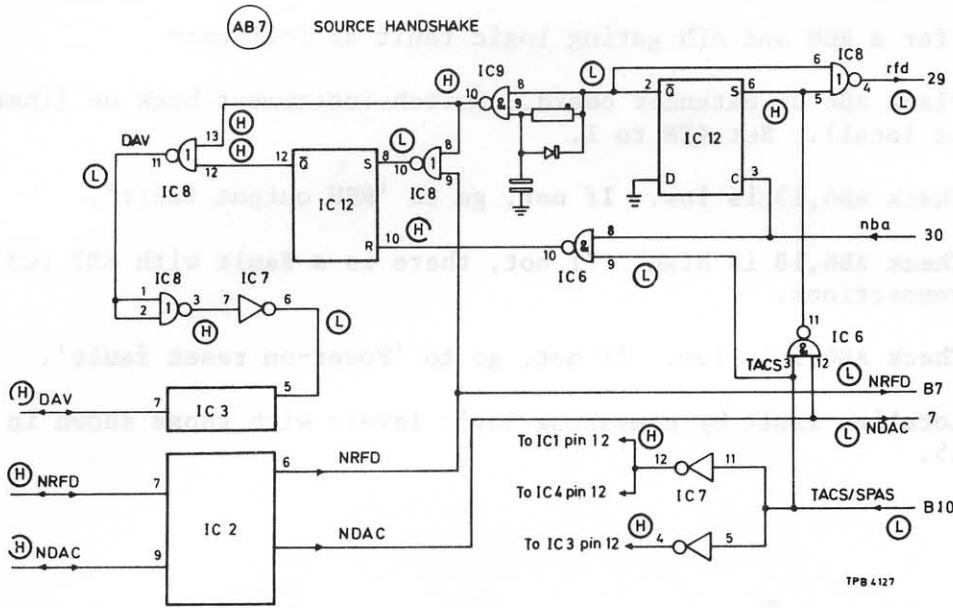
AB7 SOURCE HANDSHAKE

H IC9 8 L 2 S 6 6 IC8 rfd 29
10 & 9 IC 12 5 4 L
DAV 13 H H D C 3
11 1 H 12 $\bar{Q}$ S 8 L 8
12 10 1
L IC 8 IC 12 IC 8 9
R 10 H nba
8 30
10 &
9 IC 6
L
1 IC 8 IC 7
2 1 3 7 6 11 IC 6
H L &
TACS 3 12 L NRFD B7
H DAV 7 IC 3 5 7
L NDAC
H
To IC1 pin 12 12 11
H NRFD 7 6 NRFD IC 7
To IC4 pin 12
IC 2 TACS/SPAS
H NDAC 9 NDAC H 4 5 B10
To IC3 pin 12 L

TPB 4127